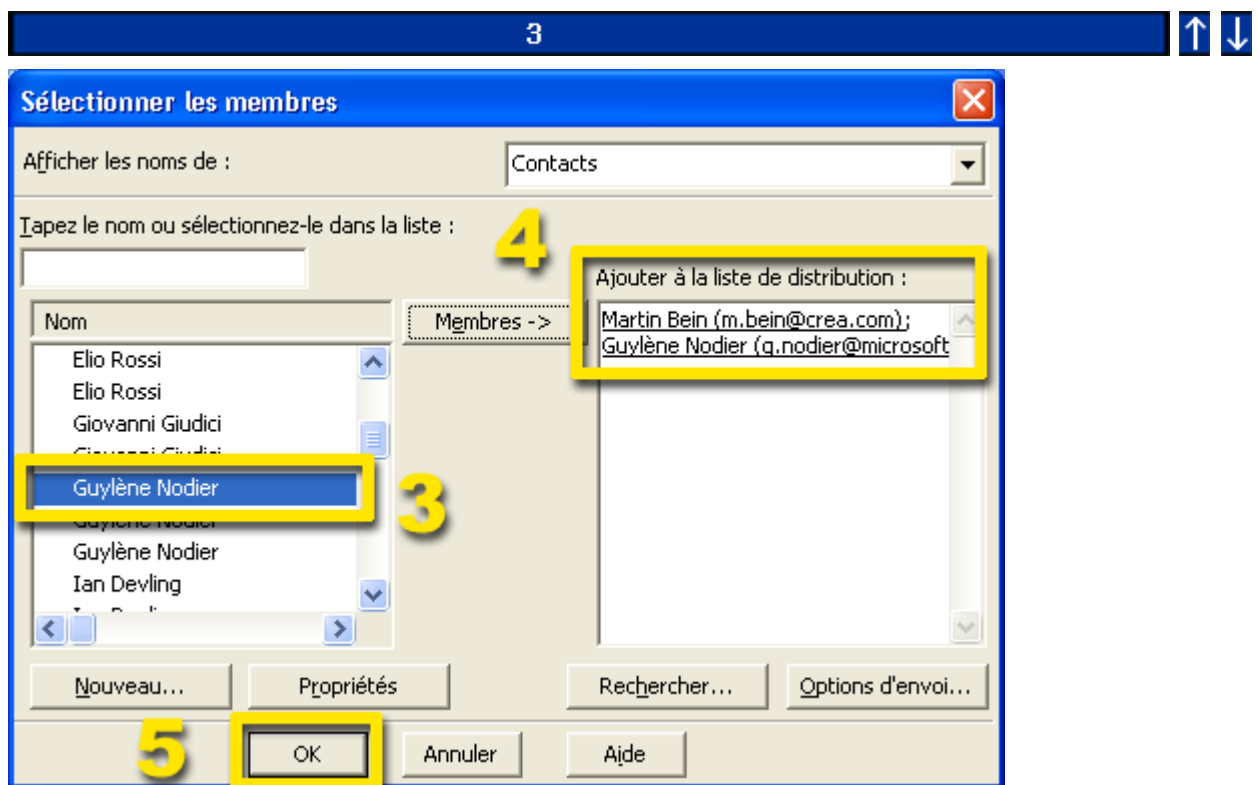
3

Sélectionner les membres

Afficher les noms de :

Contacts

Tapez le nom ou sélectionnez-le dans la liste :

4

Ajouter à la liste de distribution :

Nom

Membres ->

Martin Bein (m.bein@crea.com); Guylène Nodier (g.nodier@microsoft

Elio Rossi
Elio Rossi
Giovanni Giudici
Giovanni Giudici
Guylène Nodier
Guylène Nodier
Guylène Nodier
Ian Devling
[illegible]

3

Nouveau...

Propriétés

Rechercher...

Options d'envoi...

5

OK

Annuler

Aide